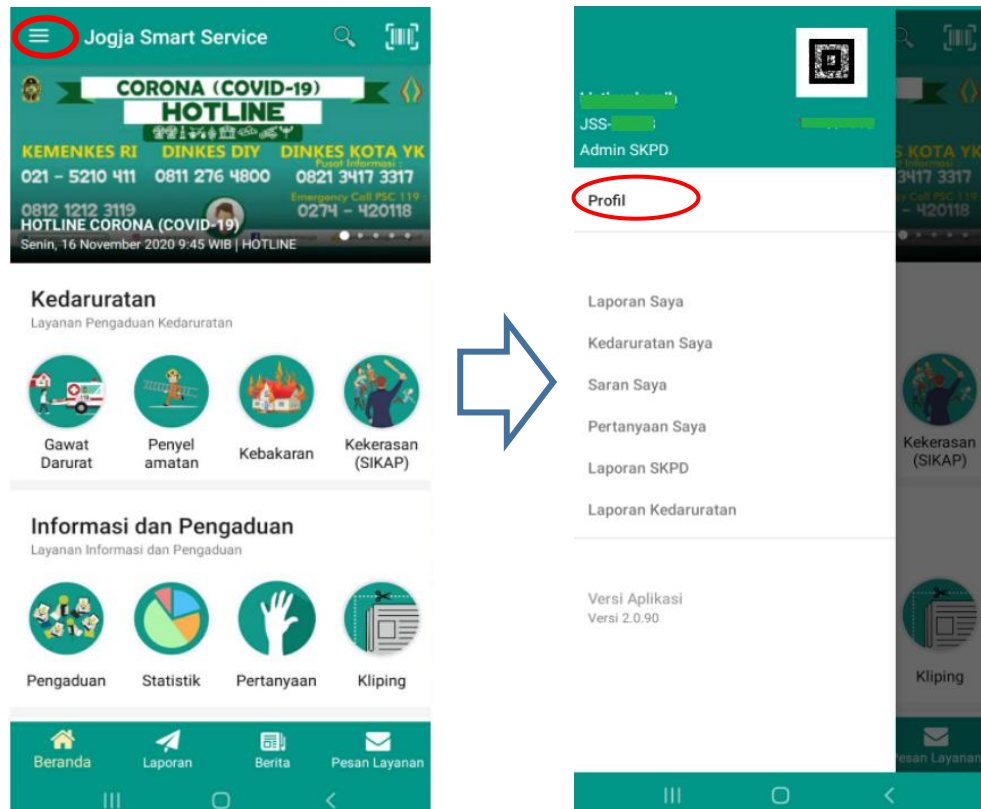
Jogja Smart Service

CORONA (COVID-19)
HOTLINE

KEMENKES RI DINKES DIY DINKES KOTA YK
Pusat Informasi :
021 – 5210 411 0811 276 4800 0821 3417 3317
Emergency Call PSC 119 :
0812 1212 3119 0274 – 420118
HOTLINE CORONA (COVID-19)
Senin, 16 November 2020 9:45 WIB | HOTLINE

Kedaruratan
Layanan Pengaduan Kedaruratan

Gawat Darurat
Penyel amatan
Kebakaran
Kekerasan (SIKAP)

Informasi dan Pengaduan
Layanan Informasi dan Pengaduan

Pengaduan
Statistik
Pertanyaan
Kliping

Beranda
Laporan
Berita
Pesan Layanan

JSS-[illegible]
Admin SKPD

Profil

Laporan Saya
Kedaruratan Saya
Saran Saya
Pertanyaan Saya
Laporan SKPD
Laporan Kedaruratan

Versi Aplikasi
Versi 2.0.90

S KOTA YK
3417 3317
– 420118

Kekerasan (SIKAP)

Kliping

Pesan Layanan